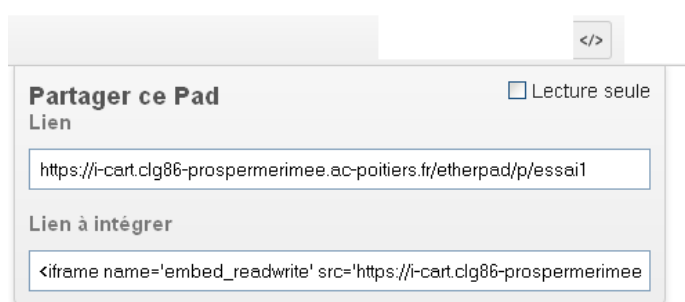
</>

Partager ce Pad

Lecture seule

Lien

https://i-cart.clg86-prospermerimee.ac-poitiers.fr/etherpad/p/essai1

Lien à intégrer

<iframe name='embed_readwrite' src='https://i-cart.clg86-prospermerimee